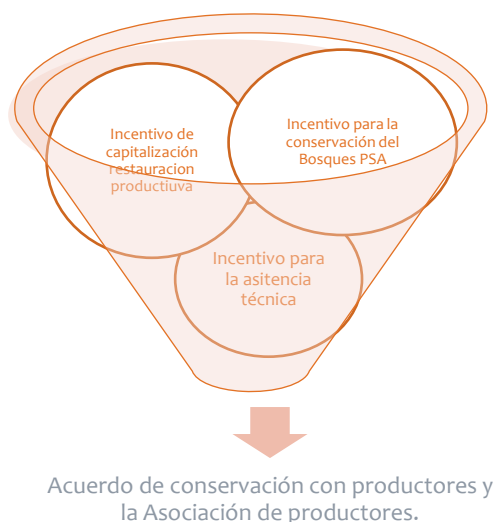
Incentivo de capitalización restauracion productiuva

Incentivo para la conservación del Bosques PSA

Incentivo para la asitencia técnica

Acuerdo de conservación con productores y la Asociación de productores.